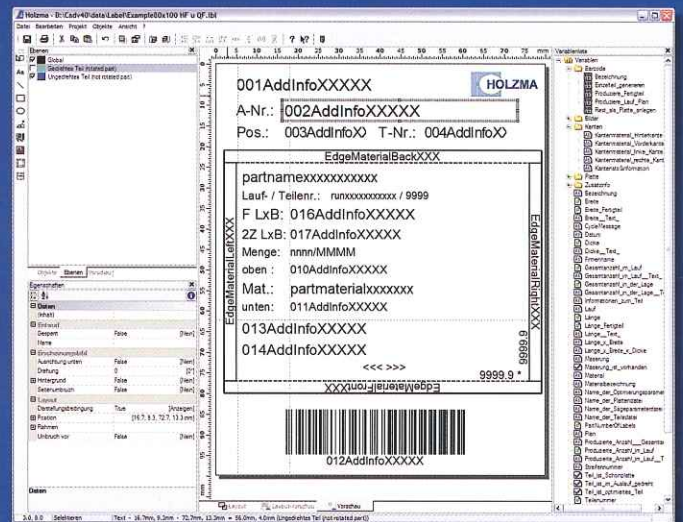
Holzma - D:\Cadv40\data\Label\Example80x100 HF u QF.lbl

Datei Bearbeiten Projekt Objekte Ansicht ?

Ebenen
Global
Gedrehtes Teil (rotated part)
Ungedrehtes Teil (not rotated part)

Objekte Ebenen Vorschau

Eigenschaften

Daten
Inhalt
Entwurf
Gesperrt False [Nein]
Name
Erscheinungsbild
Ausrichtung unten False [Nein]
Drehung 0 [0°]
Hintergrund False [Nein]
Seitenumbruch False [Nein]
Layout
Darstellungsbedingung True [Anzeigen]
Position (16.7; 9.3; 72.7; 13.3 mm)
Rahmen
Umbruch vor False [Nein]

Daten

001AddInfoXXXXX
HOLZMA
A-Nr.: 002AddInfoXXXXX
Pos.: 003AddInfoX T-Nr.: 004AddInfoX
EdgeMaterialBackXXX
partnamexxxxxxxxxxx
Lauf- / Teilenr.: runxxxxxxxxxxx / 9999
F LxB: 016AddInfoXXXXX
2Z LxB: 017AddInfoXXXXX
Menge: nnnn/MMMM
oben : 010AddInfoXXXXX
Mat.: partmaterialxxxxxxx
unten: 011AddInfoXXXXX
013AddInfoXXXXX
014AddInfoXXXXX
6 6666
<<< >>>
9999.9 *
EdgeMaterialLeftXXX
EdgeMaterialRightXXX
EdgeMaterialFrontXXX
012AddInfoXXXXX

Layout Layout-Vorschau Vorschau

Variablenliste
Variablen
Barcode
Bezeichnung
Einzelteil_generieren
Produziere_Fertigteil
Produziere_Lauf_Plan
Rest_als_Platte_anlegen
Bilder
Kanten
Kantenmaterial_hinterkante
Kantenmaterial_Vorderkante
Kantenmaterial_links_Kante
Kantenmaterial_rechte_Kant
Kanteninformation
Platte
Zusatzinfo
Bezeichnung
Breite
Breite_Fertigteil
Breite__Text_
CycleMessage
Datum
Dicke
Dicke__Text_
Firmenname
Gesamtanzahl_im_Lauf
Gesamtanzahl_im_Lauf__Text_
Gesamtanzahl_in_der_Lage
Gesamtanzahl_in_der_Lage_T
Informationen_zum_Teil
Lauf
Länge
Länge_Fertigteil
Länge__Text_
Länge_x_Breite
Länge_x_Breite_x_Dicke
Maserung
Maserung_ist_vorhanden
Material
Materialbezeichnung
Name_der_Optimierungsparamet
Name_der_Plattenliste
Name_der_Sägeparameterdate
Name_der_Teileliste
PartNumberOfLabels
Plan
Produzierte_Anzahl___Gesamtai
Produzierte_Anzahl_im_Lauf
Produzierte_Anzahl_im_Lauf__T
Streifennummer
Teil_ist_Schonplatte
Teil_ist_im_Auslauf_gedreht
Teil_ist_optimiertes_Teil
Teilenummer

3.0, 8.0 Selektieren Text - 16.7mm, 9.3mm - 72.7mm, 13.3mm = 56.0mm, 4.0mm [Ungedrehtes Teil (not rotated part)]